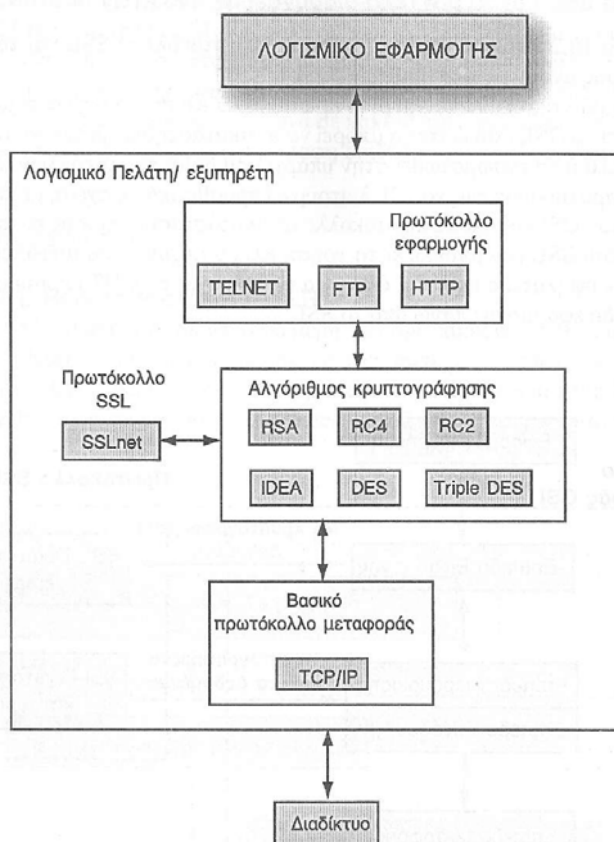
ΛΟΓΙΣΜΙΚΟ ΕΦΑΡΜΟΓΗΣ

Λογισμικό Πελάτη/ εξυπηρέτη

Πρωτόκολλο εφαρμογής

TELNET

FTP

HTTP

Πρωτόκολλο SSL

SSLnet

Αλγόριθμος κρυπτογράφησης

RSA

RC4

RC2

IDEA

DES

Triple DES

Βασικό πρωτόκολλο μεταφοράς

TCP/IP

Διαδίκτυο